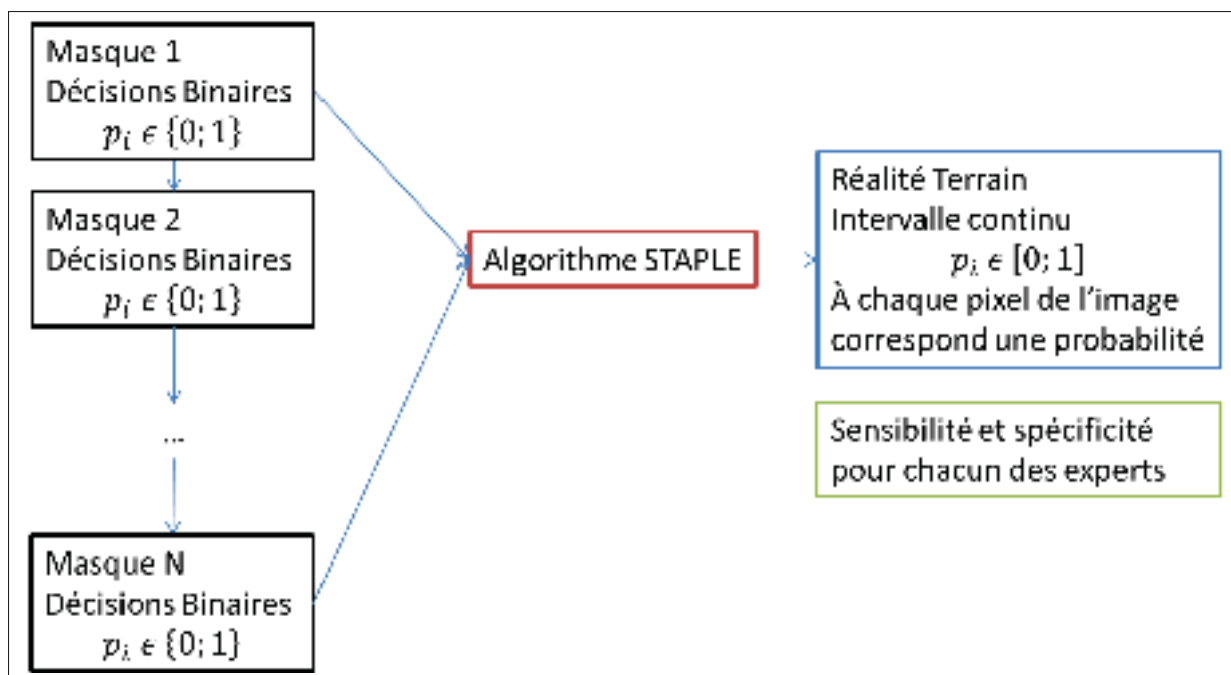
Masque 1
Décisions Binaires
$p_i \epsilon \{0;1\}$

Masque 2
Décisions Binaires
$p_i \epsilon \{0;1\}$

...

Masque N
Décisions Binaires
$p_i \epsilon \{0;1\}$

Algorithme STAPLE

Réalité Terrain
Intervalle continu
$p_i \epsilon [0;1]$
À chaque pixel de l'image correspond une probabilité

Sensibilité et spécificité pour chacun des experts